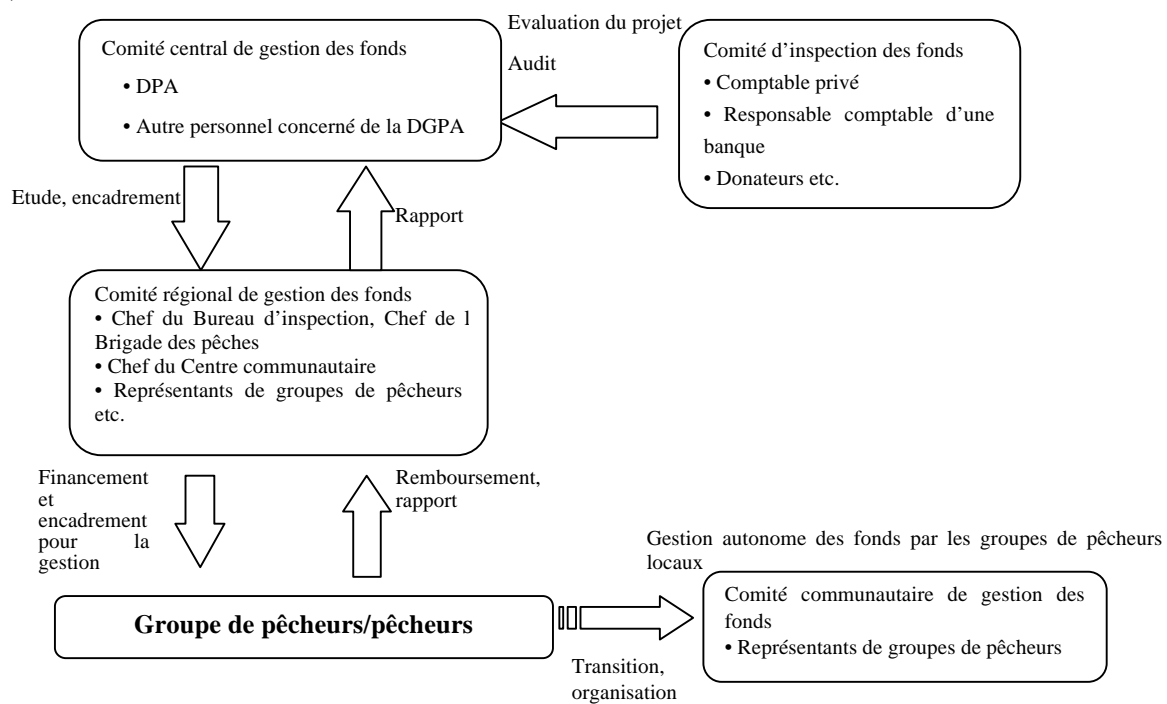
Comité central de gestion des fonds
• DPA
• Autre personnel concerné de la DGPA

Evaluation du projet
Audit

Comité d'inspection des fonds
• Comptable privé
• Responsable comptable d'une banque
• Donateurs etc.

Etude, encadrement

Rapport

Comité régional de gestion des fonds
• Chef du Bureau d'inspection, Chef de l Brigade des pêches
• Chef du Centre communautaire
• Représentants de groupes de pêcheurs etc.

Financement et encadrement pour la gestion

Remboursement, rapport

Gestion autonome des fonds par les groupes de pêcheurs locaux

Groupe de pêcheurs/pêcheurs

Transition, organisation

Comité communautaire de gestion des fonds
• Représentants de groupes de pêcheurs